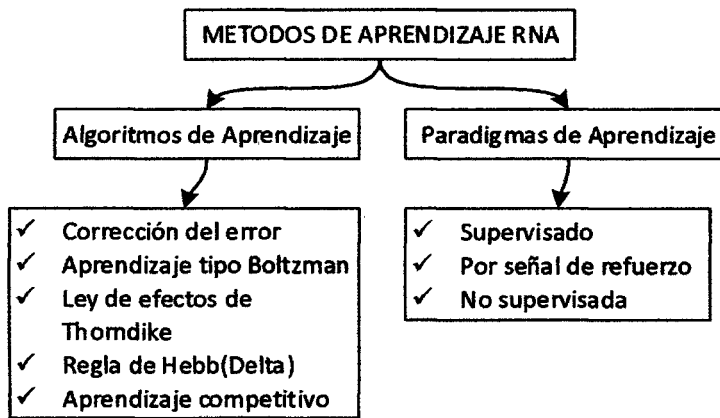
METODOS DE APRENDIZAJE RNA

Algoritmos de Aprendizaje

Paradigmas de Aprendizaje

✓ Corrección del error
✓ Aprendizaje tipo Boltzman
✓ Ley de efectos de Thorndike
✓ Regla de Hebb(Delta)
✓ Aprendizaje competitivo

✓ Supervisado
✓ Por señal de refuerzo
✓ No supervisada